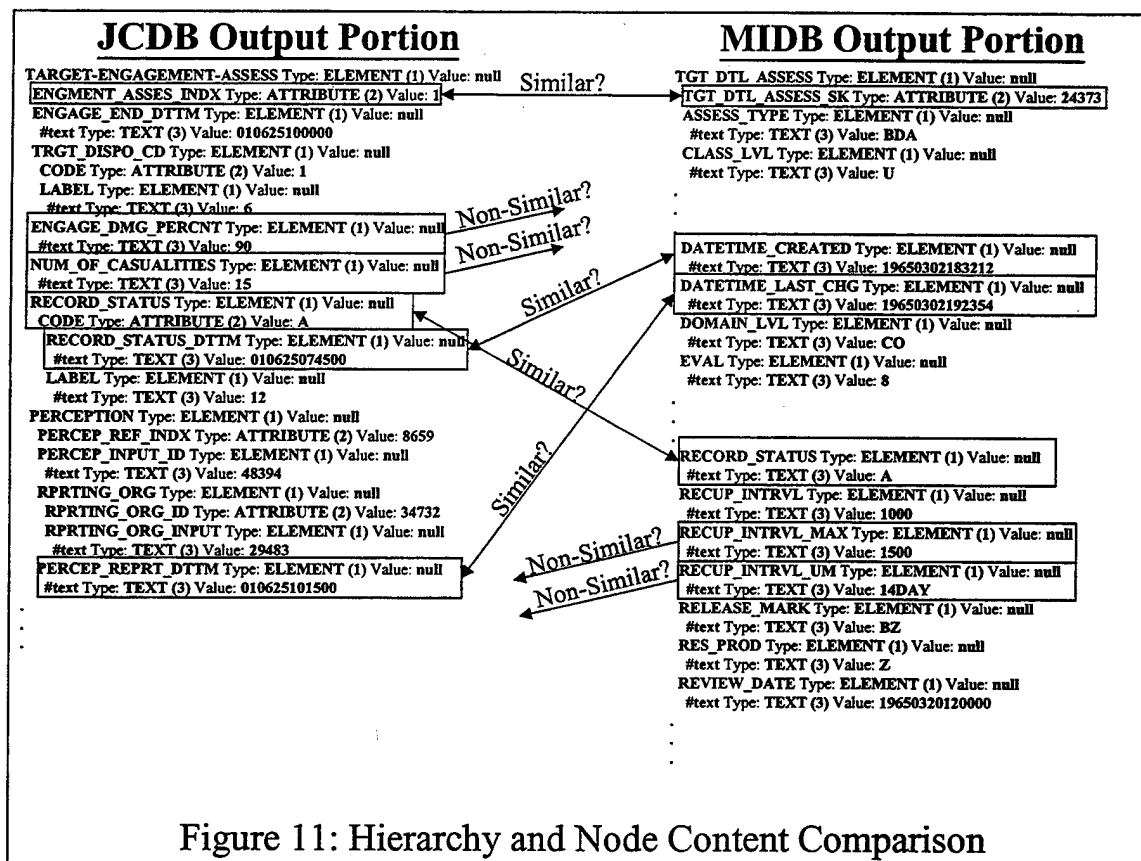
JCDB Output Portion

TARGET-ENGAGEMENT-ASSESS Type: ELEMENT (1) Value: null
ENGMENT_ASSES_INDX Type: ATTRIBUTE (2) Value: 1
ENGAGE_END_DTTM Type: ELEMENT (1) Value: null
#text Type: TEXT (3) Value: 010625100000
TRGT_DISPO_CD Type: ELEMENT (1) Value: null
CODE Type: ATTRIBUTE (2) Value: 1
LABEL Type: ELEMENT (1) Value: null
#text Type: TEXT (3) Value: 6
ENGAGE_DMG_PERCNT Type: ELEMENT (1) Value: null
#text Type: TEXT (3) Value: 90
NUM_OF_CASUALITIES Type: ELEMENT (1) Value: null
#text Type: TEXT (3) Value: 15
RECORD_STATUS Type: ELEMENT (1) Value: null
CODE Type: ATTRIBUTE (2) Value: A
RECORD_STATUS_DTTM Type: ELEMENT (1) Value: null
#text Type: TEXT (3) Value: 010625074500
LABEL Type: ELEMENT (1) Value: null
#text Type: TEXT (3) Value: 12
PERCEPTION Type: ELEMENT (1) Value: null
PERCEP_REF_INDX Type: ATTRIBUTE (2) Value: 8659
PERCEP_INPUT_ID Type: ELEMENT (1) Value: null
#text Type: TEXT (3) Value: 48394
RPRTING_ORG Type: ELEMENT (1) Value: null
RPRTING_ORG_ID Type: ATTRIBUTE (2) Value: 34732
RPRTING_ORG_INPUT Type: ELEMENT (1) Value: null
#text Type: TEXT (3) Value: 29483
PERCEP_REPRT_DTTM Type: ELEMENT (1) Value: null
#text Type: TEXT (3) Value: 010625101500
.
.
.

Similar?
Non-Similar?
Non-Similar?
Similar?
Similar?
Similar?
Non-Similar?
Non-Similar?

MIDB Output Portion

TGT_DTL_ASSESS Type: ELEMENT (1) Value: null
TGT_DTL_ASSESS_SK Type: ATTRIBUTE (2) Value: 24373
ASSESS_TYPE Type: ELEMENT (1) Value: null
#text Type: TEXT (3) Value: BDA
CLASS_LVL Type: ELEMENT (1) Value: null
#text Type: TEXT (3) Value: U
.
.
DATETIME_CREATED Type: ELEMENT (1) Value: null
#text Type: TEXT (3) Value: 19650302183212
DATETIME_LAST_CHG Type: ELEMENT (1) Value: null
#text Type: TEXT (3) Value: 19650302192354
DOMAIN_LVL Type: ELEMENT (1) Value: null
#text Type: TEXT (3) Value: CO
EVAL Type: ELEMENT (1) Value: null
#text Type: TEXT (3) Value: 8
.
.
.
RECORD_STATUS Type: ELEMENT (1) Value: null
#text Type: TEXT (3) Value: A
RECUP_INTRVL Type: ELEMENT (1) Value: null
#text Type: TEXT (3) Value: 1000
RECUP_INTRVL_MAX Type: ELEMENT (1) Value: null
#text Type: TEXT (3) Value: 1500
RECUP_INTRVL_UM Type: ELEMENT (1) Value: null
#text Type: TEXT (3) Value: 14DAY
RELEASE_MARK Type: ELEMENT (1) Value: null
#text Type: TEXT (3) Value: BZ
RES_PROD Type: ELEMENT (1) Value: null
#text Type: TEXT (3) Value: Z
REVIEW_DATE Type: ELEMENT (1) Value: null
#text Type: TEXT (3) Value: 19650320120000
.
.
.

Figure 11: Hierarchy and Node Content Comparison